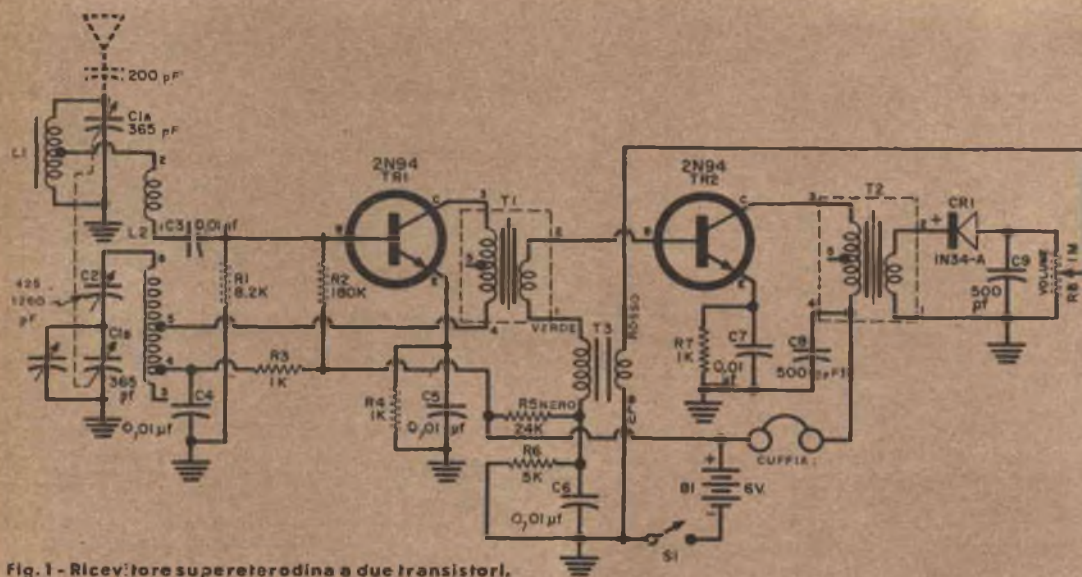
200 pF
C1A
365 pF
L1
L2
C3 0,01 µf
2N94
TR1
R1 8,2K
R2 180K
T1
VERDE
425
1260
pF
C2
C1B
365 pF
C4
0,01 µf
R3
1K
R4 1K
C5 0,01 µf
R5 NERO
24K
R6
5K
C6
0,01 µf
T3
ROSSO
2N94
TR2
R7 1K
C7 0,01 µf
C8 500 pF
T2
CR1
IN34-A
C9
500 pf
VOLUME
R8 1M
CUFFIA
B1
6V
S1
Fig. 1 - Ricevitore supereterodina a due transistori.